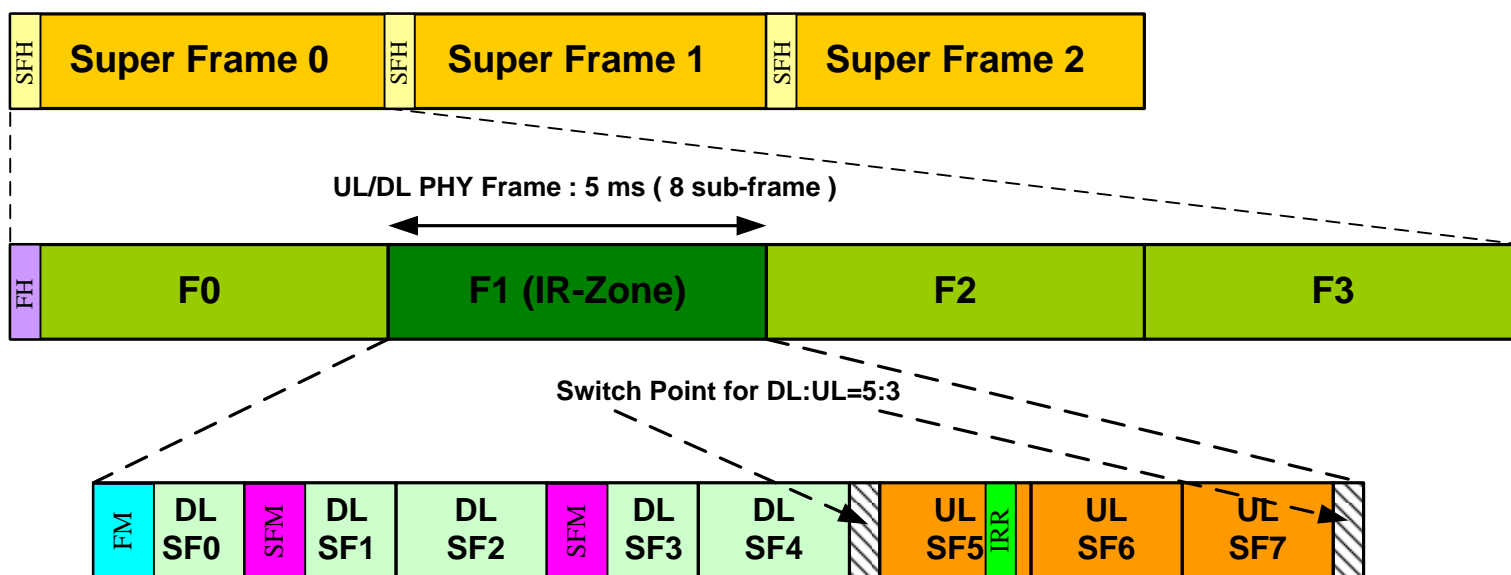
SFH Super Frame 0 SFH Super Frame 1 SFH Super Frame 2

UL/DL PHY Frame : 5 ms ( 8 sub-frame )

FH F0 F1 (IR-Zone) F2 F3

Switch Point for DL:UL=5:3

FM DL SF0 SFM DL SF1 DL SF2 SFM DL SF3 DL SF4 UL SF5 IRR UL SF6 UL SF7